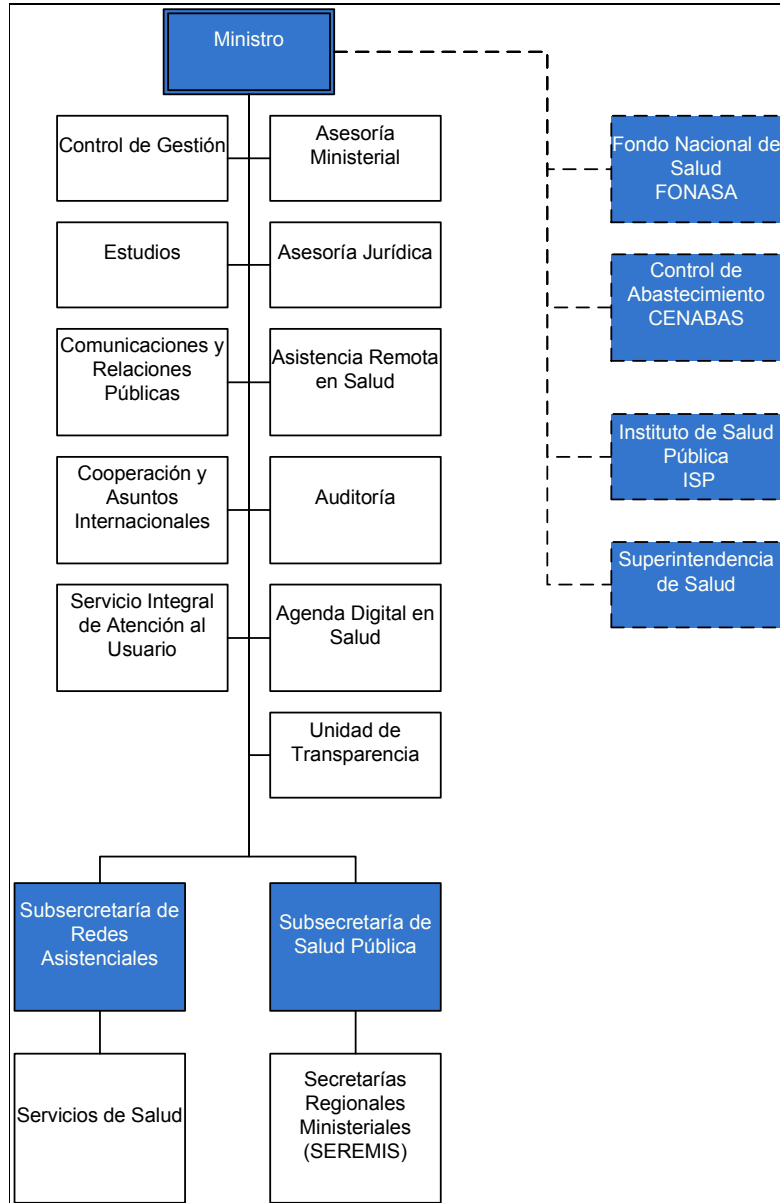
Ministro

Control de Gestión

Asesoría Ministerial

Estudios

Asesoría Jurídica

Comunicaciones y Relaciones Públicas

Asistencia Remota en Salud

Cooperación y Asuntos Internacionales

Auditoría

Servicio Integral de Atención al Usuario

Agenda Digital en Salud

Unidad de Transparencia

Fondo Nacional de Salud FONASA

Control de Abastecimiento CENABAS

Instituto de Salud Pública ISP

Superintendencia de Salud

Subsercretaría de Redes Asistenciales

Subsecretaría de Salud Pública

Servicios de Salud

Secretarías Regionales Ministeriales (SEREMIS)